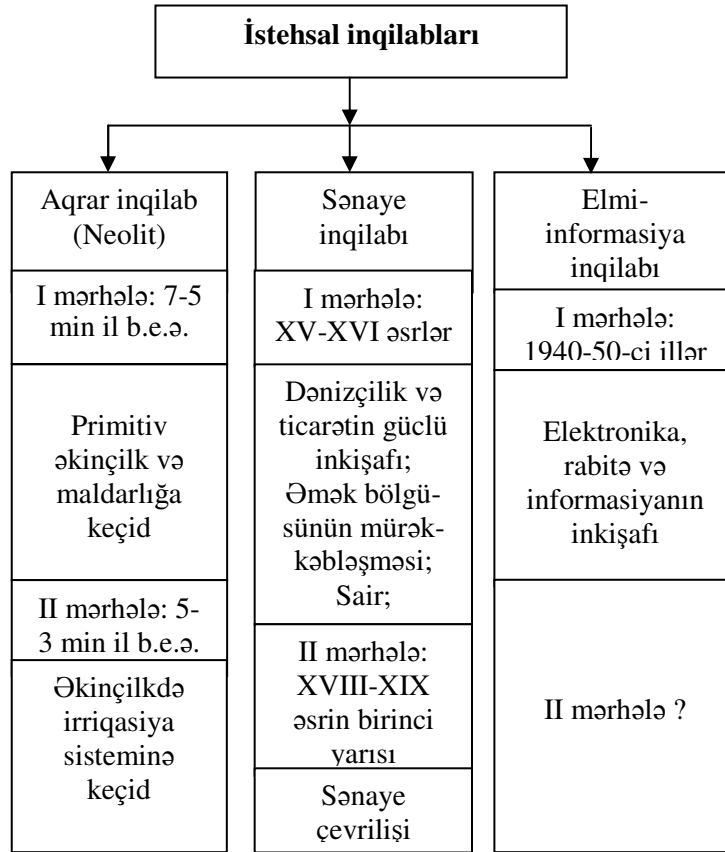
İstehsal inqilabları

Aqrar inqilab (Neolit)

I mərhələ: 7-5 min il b.e.ə.

Primitiv əkinçilk və maldarlığa keçid

II mərhələ: 5-3 min il b.e.ə.

Əkinçilkdə irriqasiya sisteminə keçid

Sənaye inqilabı

I mərhələ: XV-XVI əsrlər

Dənizçilik və ticarətin güclü inkişafı; Əmək bölgüsünün mürəkkəbləşməsi; Sair;

II mərhələ: XVIII-XIX əsrin birinci yarısı

Sənaye çevrilişi

Elmi-informasiya inqilabı

I mərhələ: 1940-50-ci illər

Elektronika, rabitə və informasiyanın inkişafı

II mərhələ ?